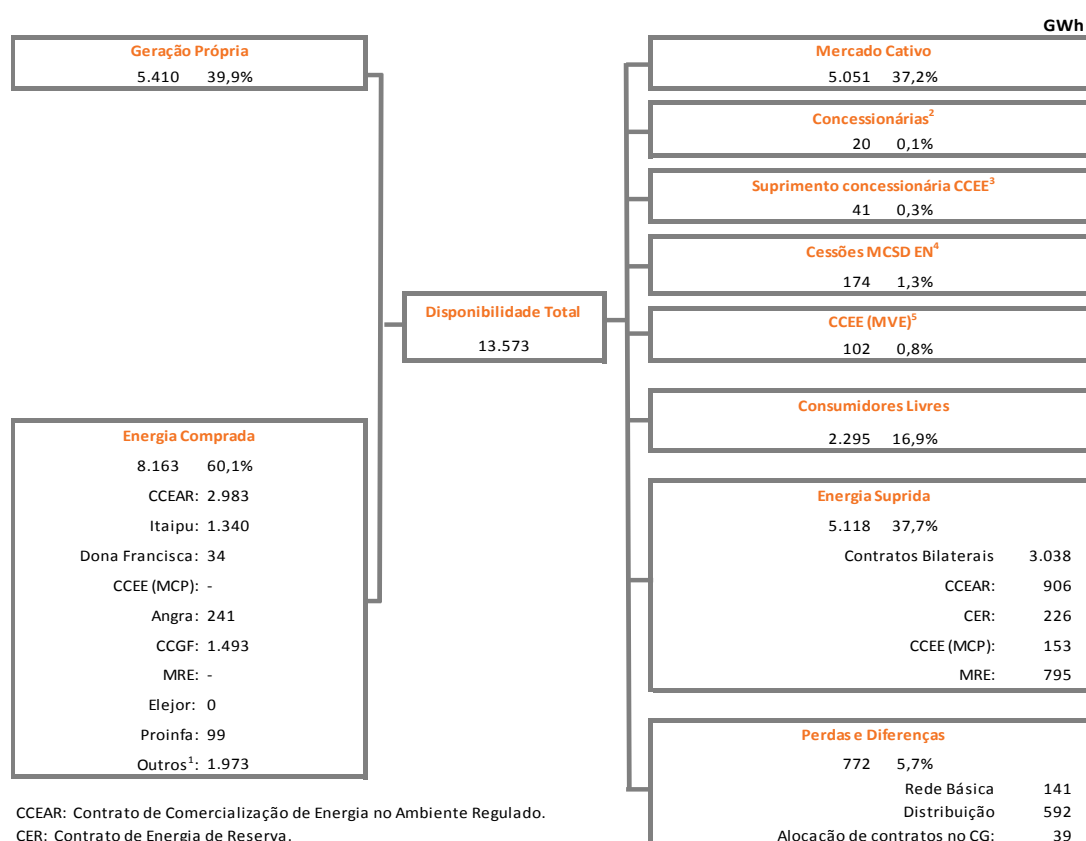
GWh

Geração Própria
5.410 39,9%

Energia Comprada
8.163 60,1%
CCEAR: 2.983
Itaipu: 1.340
Dona Francisca: 34
CCEE (MCP): -
Angra: 241
CCGF: 1.493
MRE: -
Elejor: 0
Proinfa: 99
Outros$^1$: 1.973

Disponibilidade Total
13.573

Mercado Cativo
5.051 37,2%

Concessionárias$^2$
20 0,1%

Suprimento concessionária CCEE$^3$
41 0,3%

Cessões MCSD EN$^4$
174 1,3%

CCEE (MVE)$^5$
102 0,8%

Consumidores Livres
2.295 16,9%

Energia Suprida
5.118 37,7%
Contratos Bilaterais 3.038
CCEAR: 906
CER: 226
CCEE (MCP): 153
MRE: 795

Perdas e Diferenças
772 5,7%
Rede Básica 141
Distribuição 592
Alocação de contratos no CG: 39

CCEAR: Contrato de Comercialização de Energia no Ambiente Regulado.
CER: Contrato de Energia de Reserva.